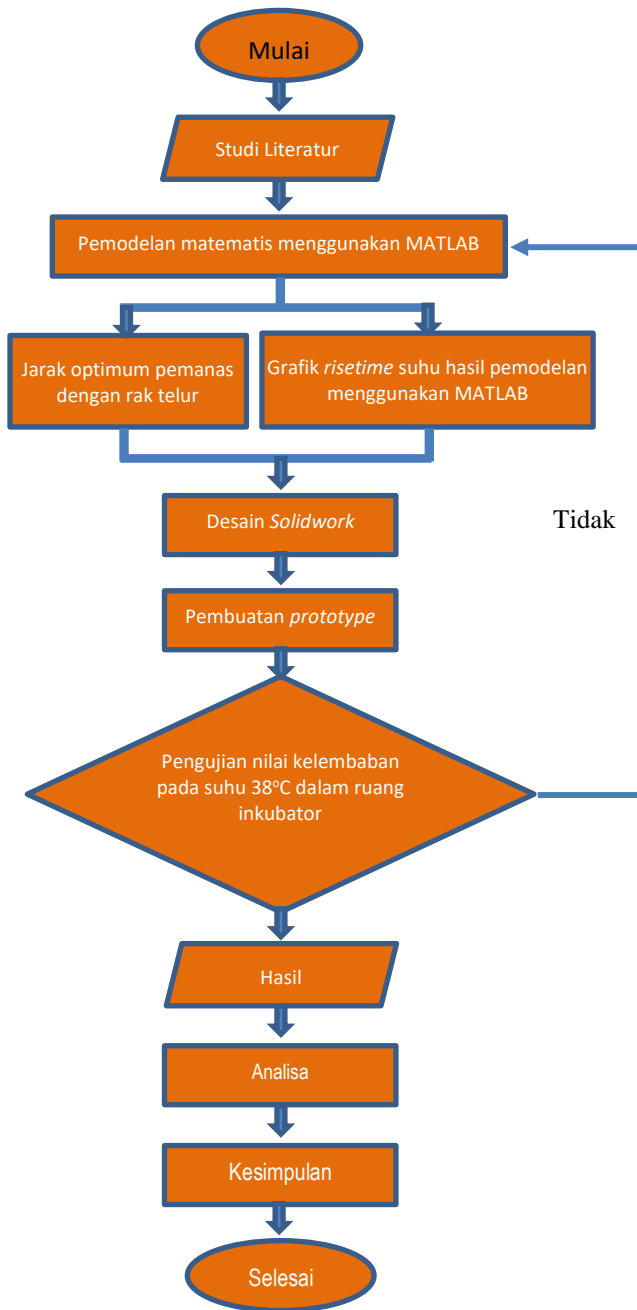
Mulai

Studi Literatur

Pemodelan matematis menggunakan MATLAB

Jarak optimum pemanas dengan rak telur

Grafik risetime suhu hasil pemodelan menggunakan MATLAB

Desain Solidwork

Tidak

Pembuatan prototype

Pengujian nilai kelembaban pada suhu 38$^{o}$C dalam ruang inkubator

Hasil

Analisa

Kesimpulan

Selesai